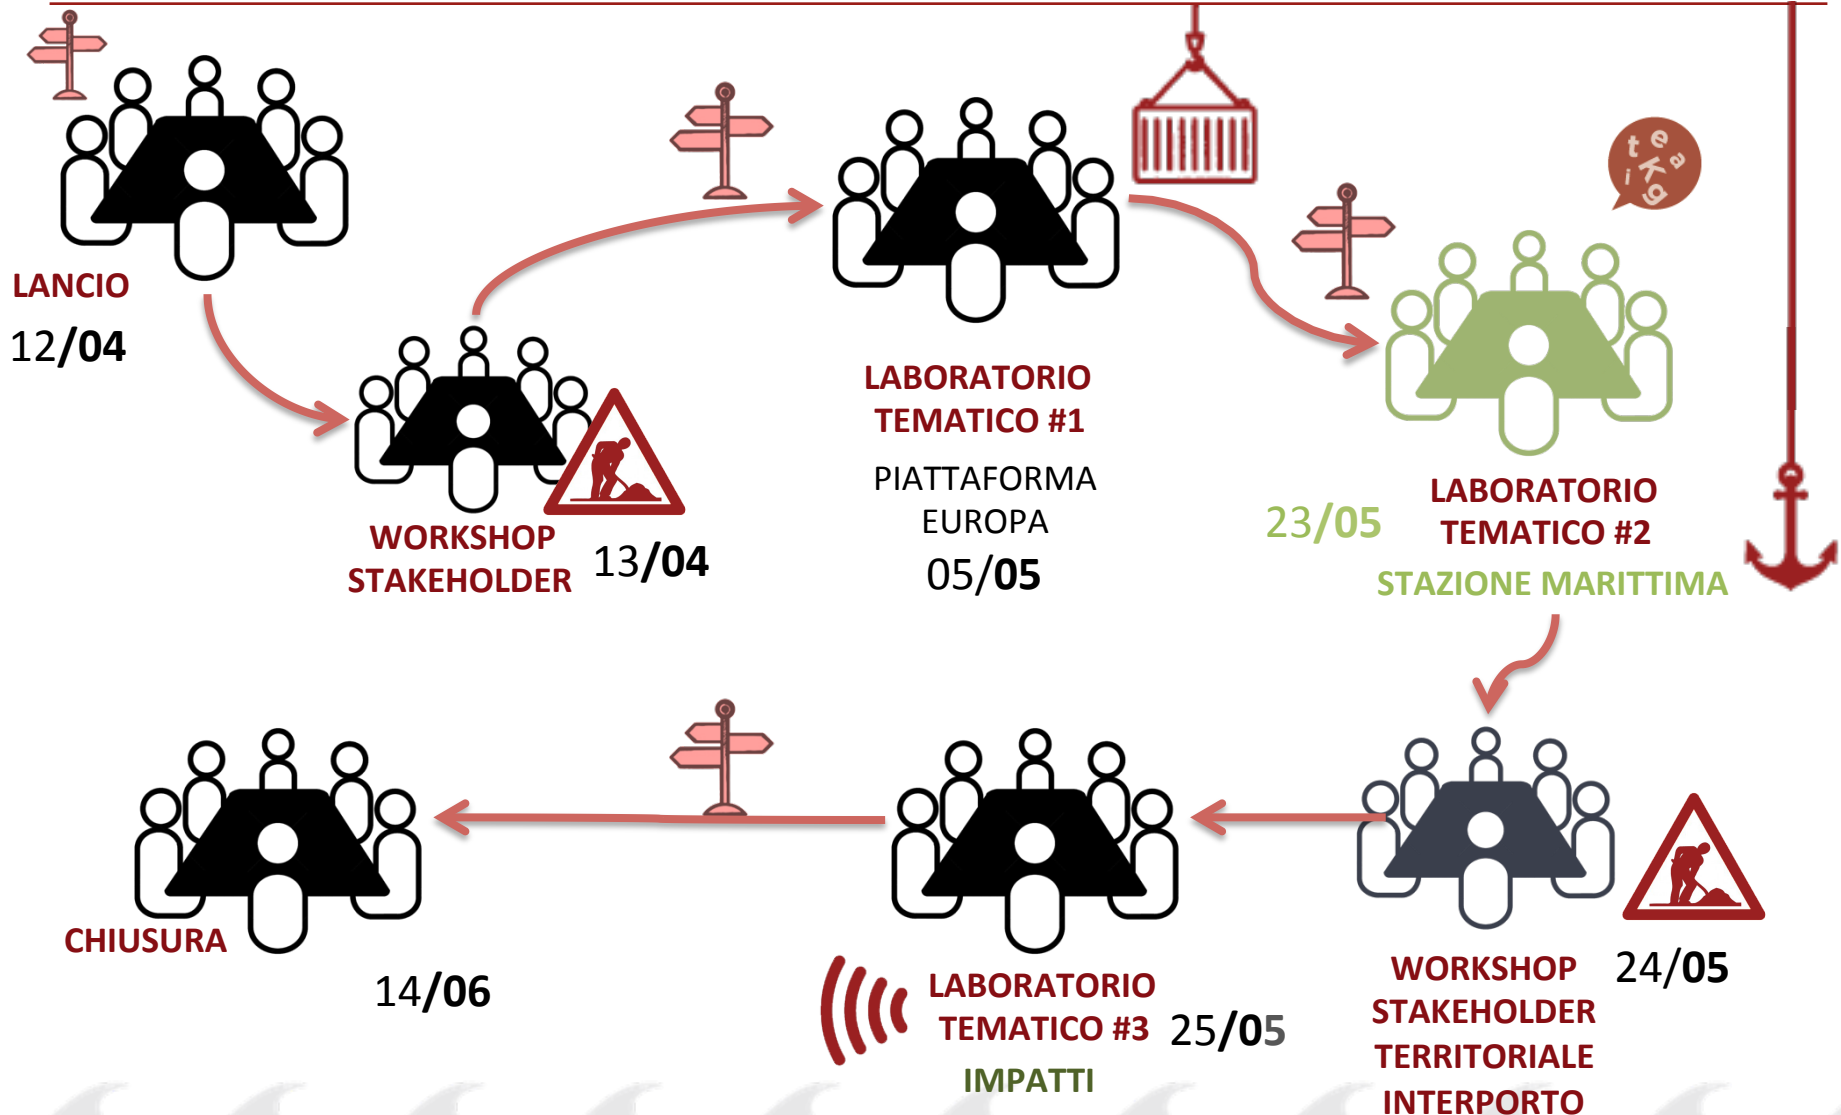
LANCIO
12/04

WORKSHOP STAKEHOLDER 13/04

LABORATORIO TEMATICO #1
PIATTAFORMA EUROPA
05/05

teaKg

23/05 LABORATORIO TEMATICO #2
STAZIONE MARITTIMA

WORKSHOP STAKEHOLDER TERRITORIALE INTERPORTO 24/05

LABORATORIO TEMATICO #3 25/05
IMPATTI

CHIUSURA
14/06